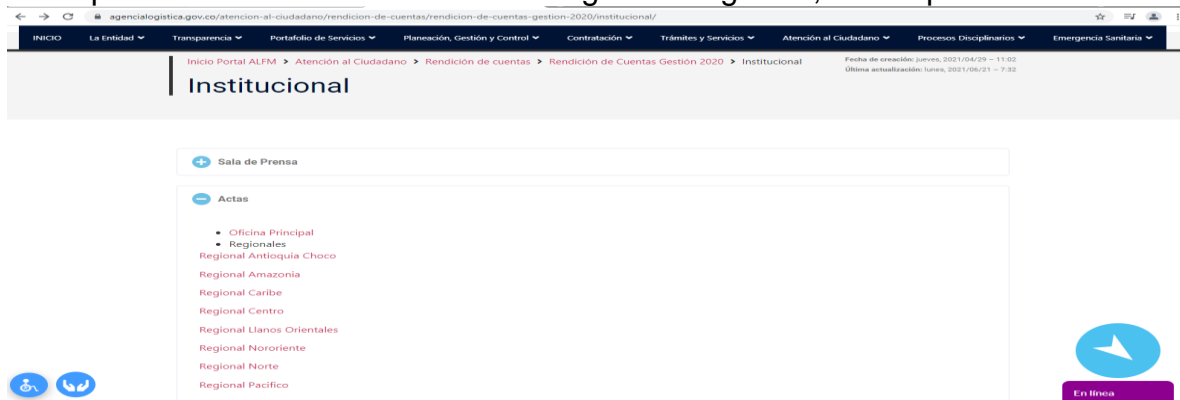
agencialogistica.gov.co/atencion-al-ciudadano/rendicion-de-cuentas/rendicion-de-cuentas-gestion-2020/institucional/

INICIO La Entidad Transparencia Portafolio de Servicios Planeación, Gestión y Control Contratación Trámites y Servicios Atención al Ciudadano Procesos Disciplinarios Emergencia Sanitaria

Inicio Portal ALFM > Atención al Ciudadano > Rendición de cuentas > Rendición de Cuentas Gestión 2020 > Institucional

Fecha de creación: jueves, 2021/04/29 – 11:02
Última actualización: lunes, 2021/06/21 – 7:32

Institucional

Sala de Prensa

Actas

- Oficina Principal
- Regionales

Regional Antioquia Choco
Regional Amazonia
Regional Caribe
Regional Centro
Regional Llanos Orientales
Regional Nororiente
Regional Norte
Regional Pacifico

En línea